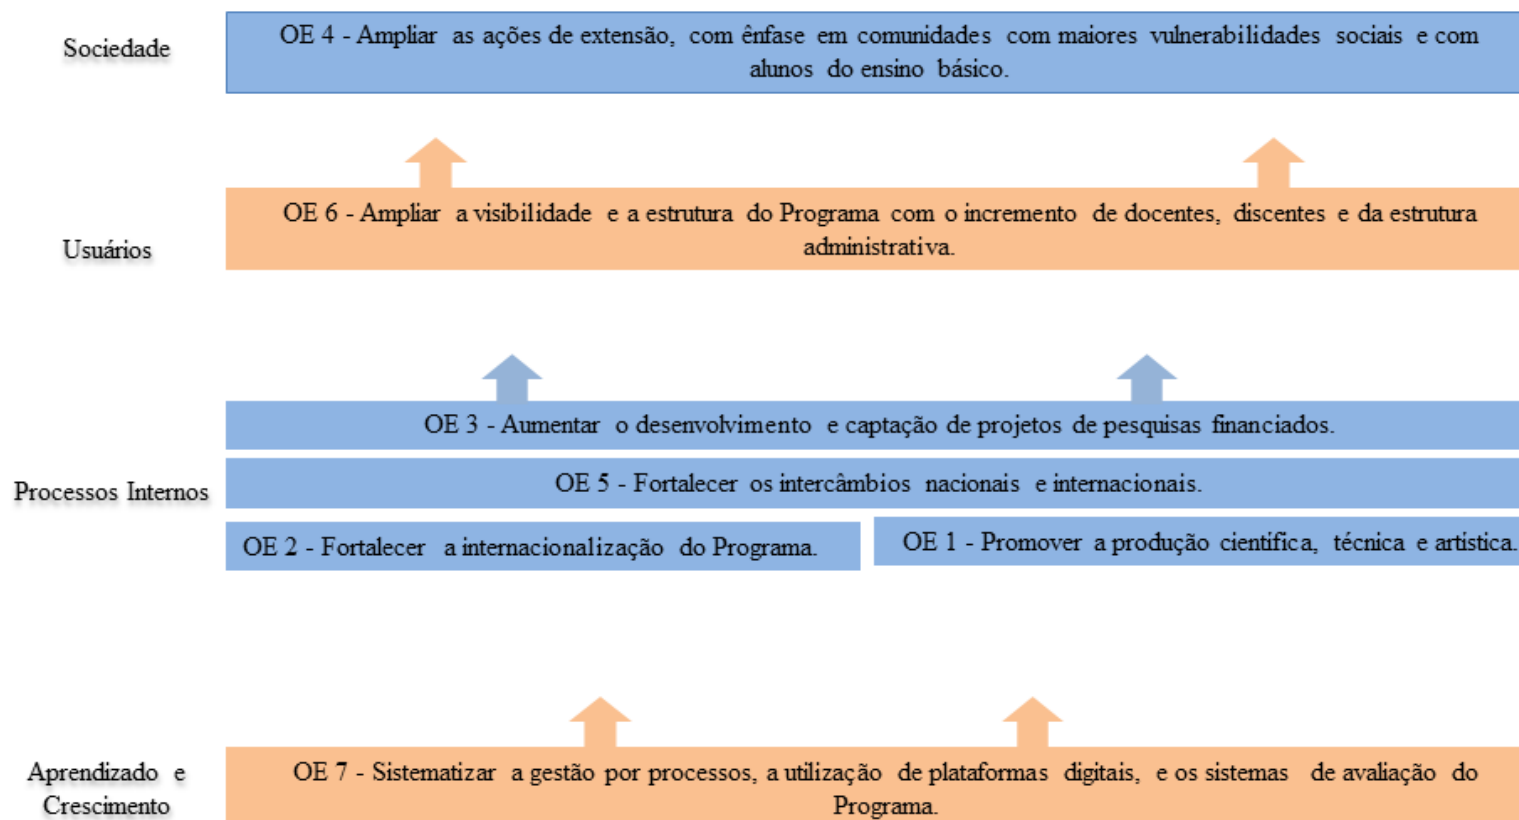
Sociedade

OE 4 - Ampliar as ações de extensão, com ênfase em comunidades com maiores vulnerabilidades sociais e com alunos do ensino básico.

Usuários

OE 6 - Ampliar a visibilidade e a estrutura do Programa com o incremento de docentes, discentes e da estrutura administrativa.

Processos Internos

OE 3 - Aumentar o desenvolvimento e captação de projetos de pesquisas financiados.

OE 5 - Fortalecer os intercâmbios nacionais e internacionais.

OE 2 - Fortalecer a internacionalização do Programa.

OE 1 - Promover a produção científica, técnica e artística.

Aprendizado e Crescimento

OE 7 - Sistematizar a gestão por processos, a utilização de plataformas digitais, e os sistemas de avaliação do Programa.